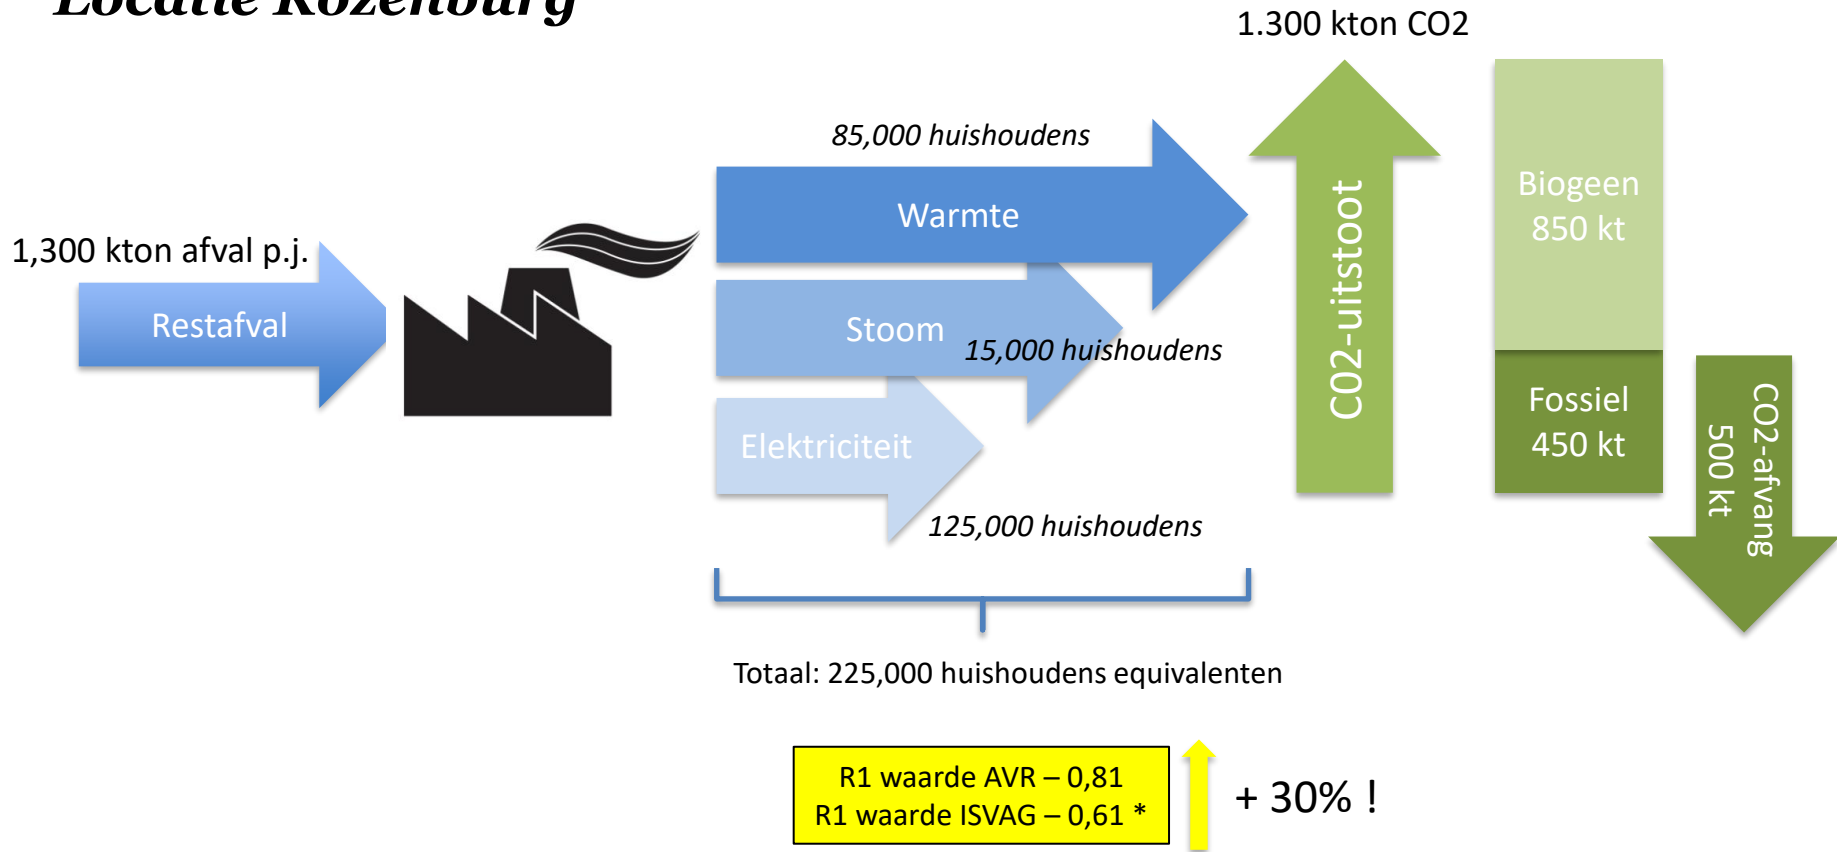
Locatie Rozenburg

1.300 kton CO2

85,000 huishoudens

Warmte

1,300 kton afval p.j.

Restafval

Stoom

15,000 huishoudens

Elektriciteit

125,000 huishoudens

CO2-uitstoot

Biogeen 850 kt

Fossiel 450 kt

CO2-afvang 500 kt

Totaal: 225,000 huishoudens equivalenten

R1 waarde AVR – 0,81
R1 waarde ISVAG – 0,61 *

+ 30% !